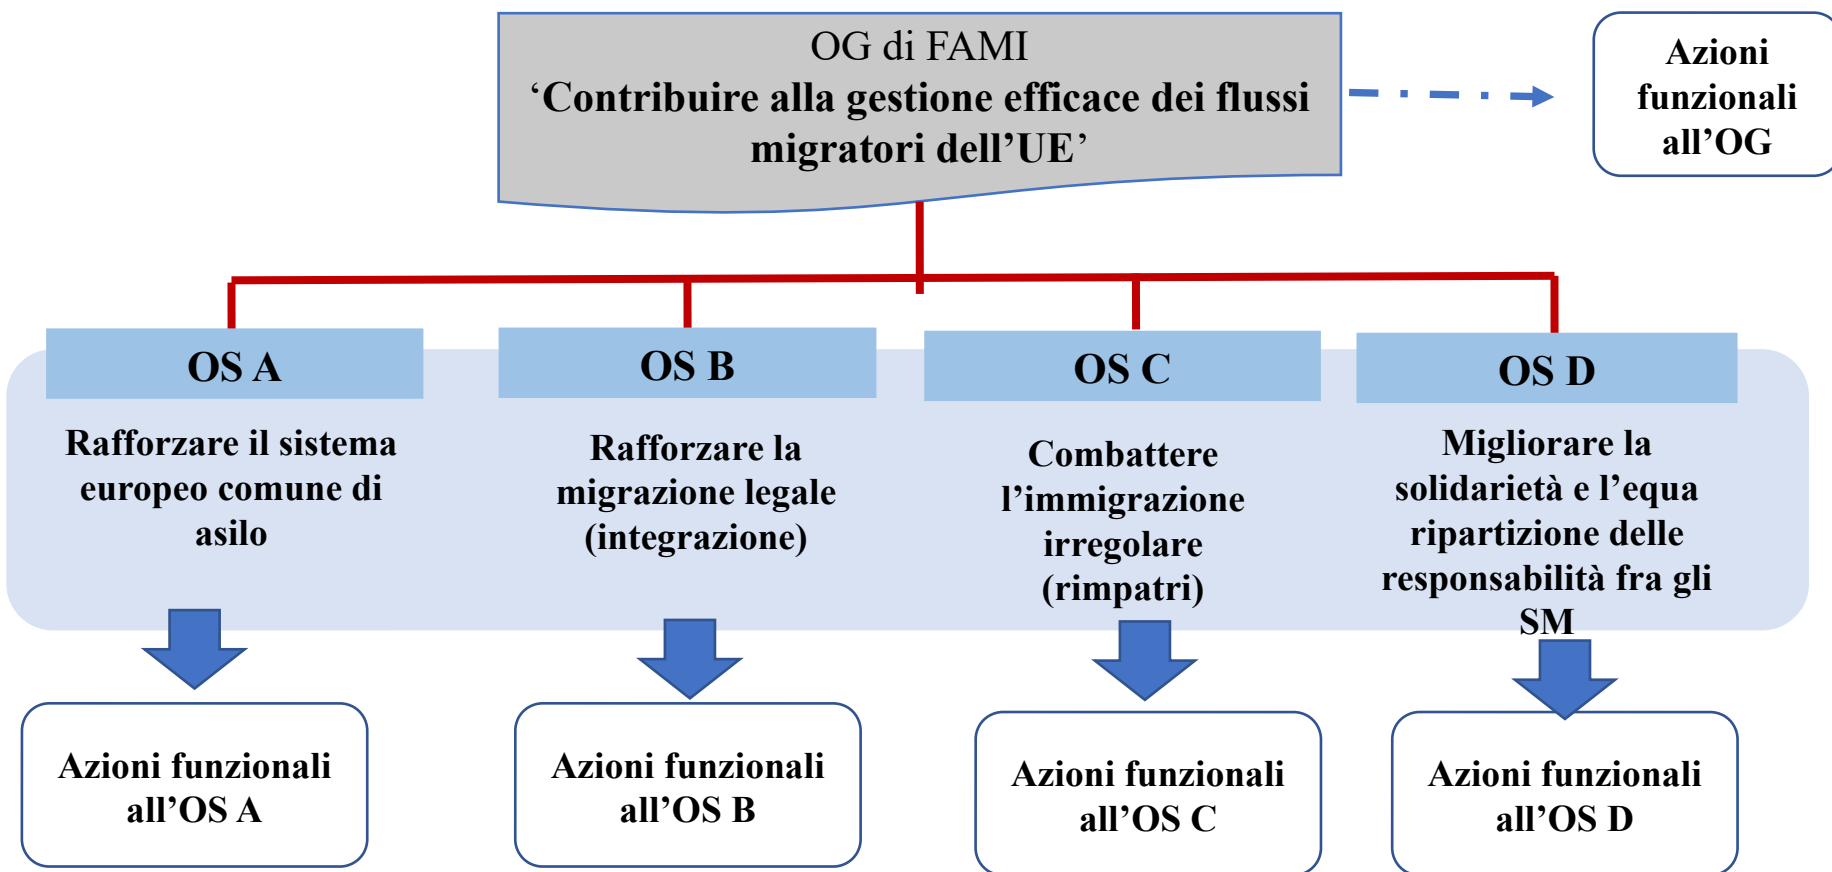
OG di FAMI
‘Contribuire alla gestione efficace dei flussi migratori dell’UE’

Azioni funzionali all’OG

OS A
Rafforzare il sistema europeo comune di asilo

OS B
Rafforzare la migrazione legale (integrazione)

OS C
Combattere l’immigrazione irregolare (rimpatri)

OS D
Migliorare la solidarietà e l’equa ripartizione delle responsabilità fra gli SM

Azioni funzionali all’OS A

Azioni funzionali all’OS B

Azioni funzionali all’OS C

Azioni funzionali all’OS D